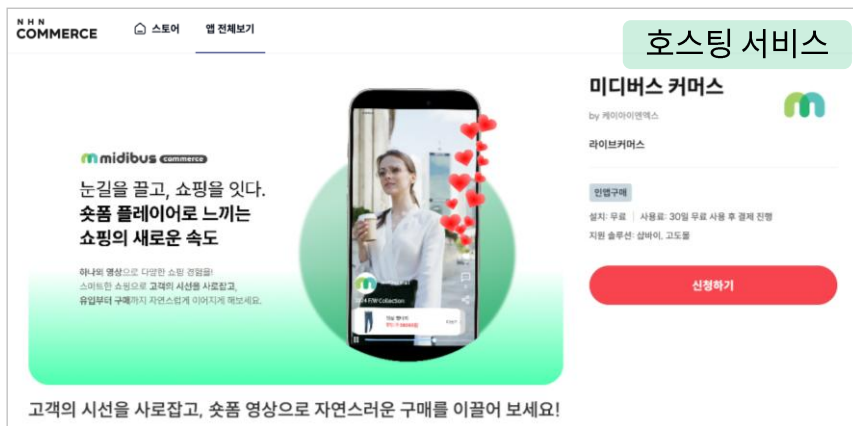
NHN COMMERCE

스토어

앱 전체보기

호스팅 서비스

midibus commerce

눈길을 끌고, 쇼핑을 잇다.
숏폼 플레이어로 느끼는
쇼핑의 새로운 속도

하나의 영상으로 다양한 쇼핑 경험을!
스마트한 쇼핑으로 고객의 시선을 사로잡고,
유입부터 구매까지 자연스럽게 이어지게 해보세요.

24 F/W Collection

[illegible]

미디버스 커머스

by 케이아이엔엑스

라이브커머스

인앱구매

설치: 무료 | 사용료: 30일 무료 사용 후 결제 진행

지원 솔루션: 샵바이, 고도몰

신청하기

고객의 시선을 사로잡고, 숏폼 영상으로 자연스러운 구매를 이끌어 보세요!